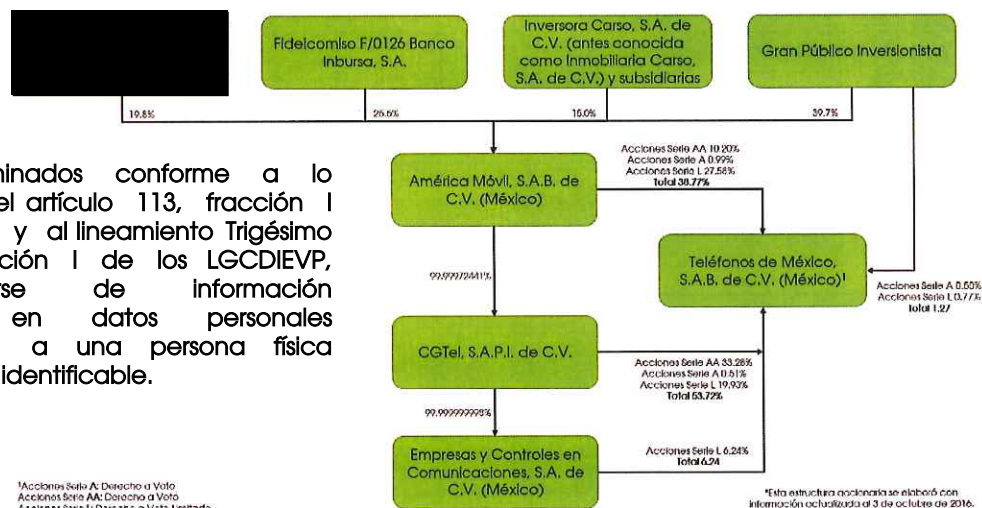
Fideicomiso F/0126 Banco Inbursa, S.A.

Inversora Carso, S.A. de C.V. (antes conocida como Inmobiliaria Carso, S.A. de C.V.) y subsidiarias

Gran Público Inversionista

19.8%

25.5%

15.0%

39.7%

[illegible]minados conforme a lo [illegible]el artículo 113, fracción I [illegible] y al lineamiento Trigésimo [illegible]ción I de los LGCDIEVP, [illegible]rse de información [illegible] en datos personales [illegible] a una persona física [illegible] identificable.

América Móvil, S.A.B. de C.V. (México)

Acciones Serie AA 10.20%
Acciones Serie A 0.99%
Acciones Serie L 27.58%
Total 38.77%

Teléfonos de México, S.A.B. de C.V. (México)¹

Acciones Serie A 0.50%
Acciones Serie L 0.77%
Total 1.27

99.9997244%

CGTel, S.A.P.I. de C.V.

Acciones Serie AA 33.28%
Acciones Serie A 0.51%
Acciones Serie L 19.93%
Total 53.72%

99.9999999%

Empresas y Controles en Comunicaciones, S.A. de C.V. (México)

Acciones Serie L 6.24%
Total 6.24

¹Acciones Serie A: Derecho a Voto
Acciones Serie AA: Derecho a Voto
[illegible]

*Esta estructura accionaria se elaboró con información actualizada al 3 de octubre de 2016.